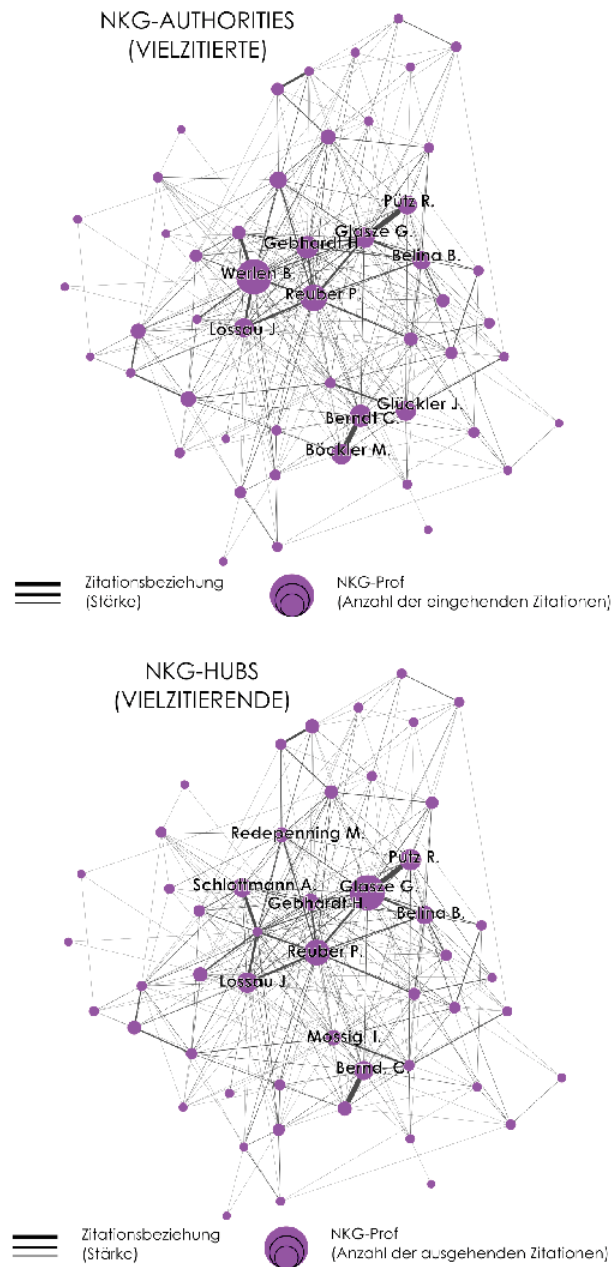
NKG-AUTHORITIES
(VIELZITIERTE)

Pütz R.
Glasze G.
Gebhardt H.
Belina B.
Werlen B.
Reuber P.
Lossau J.
Glückler J.
Berndt C.
Böckler M.

Zitationsbeziehung (Stärke)

NKG-Prof (Anzahl der eingehenden Zitationen)

NKG-HUBS
(VIELZITIERENDE)

Redepenning M.
Pütz R.
Schlottmann A.
Glasze G.
Gebhardt H.
Belina B.
Reuber P.
Lossau J.
Mossig I.
Berndt C.

Zitationsbeziehung (Stärke)

NKG-Prof (Anzahl der ausgehenden Zitationen)